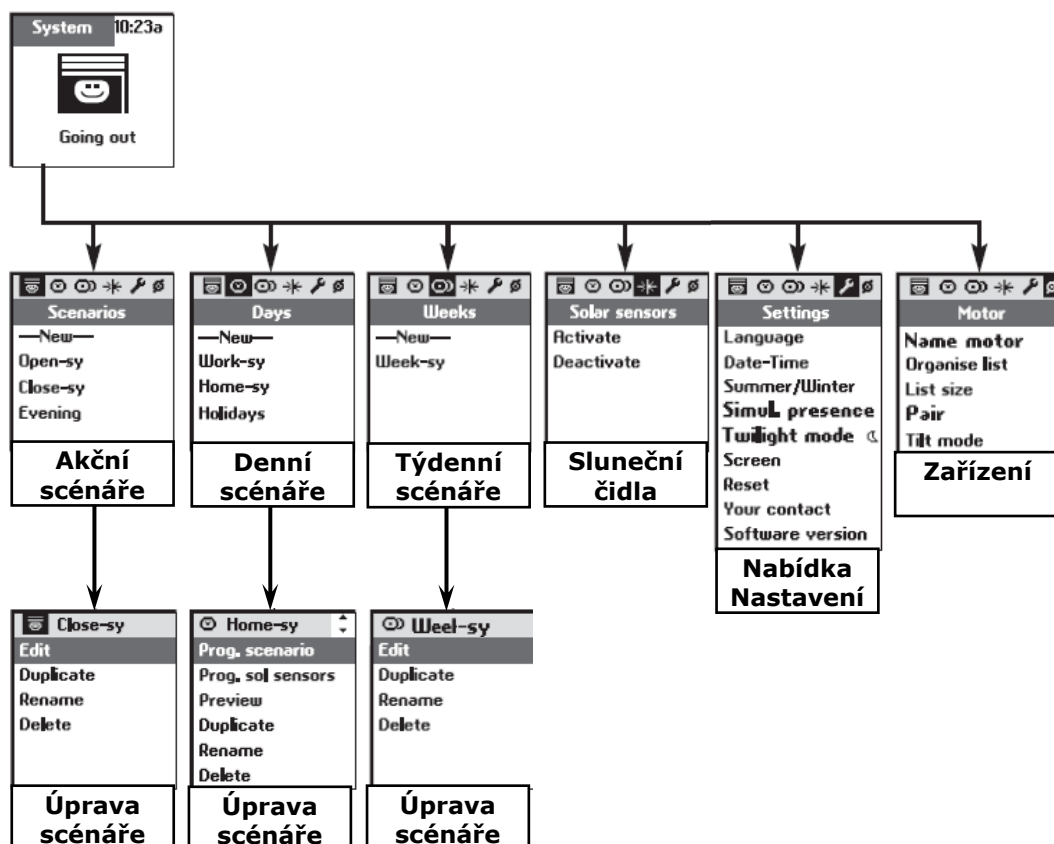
System 10:23a

Going out

Scenarios
—New—
Open-sy
Close-sy
Evening

Akční scénáře

Days
—New—
Work-sy
Home-sy
Holidays

Denní scénáře

Weeks
—New—
Week-sy

Týdenní scénáře

Solar sensors
Activate
Deactivate

Sluneční čidla

Settings
Language
Date-Time
Summer/Winter
Simul. presence
Twilight mode
Screen
Reset
Your contact
Software version

Nabídka Nastavení

Motor
Name motor
Organise list
List size
Pair
Tilt mode

Zařízení

Close-sy
Edit
Duplicate
Rename
Delete

Úprava scénáře

Home-sy
Prog. scenario
Prog. sol sensors
Preview
Duplicate
Rename
Delete

Úprava scénáře

Weel-sy
Edit
Duplicate
Rename
Delete

Úprava scénáře